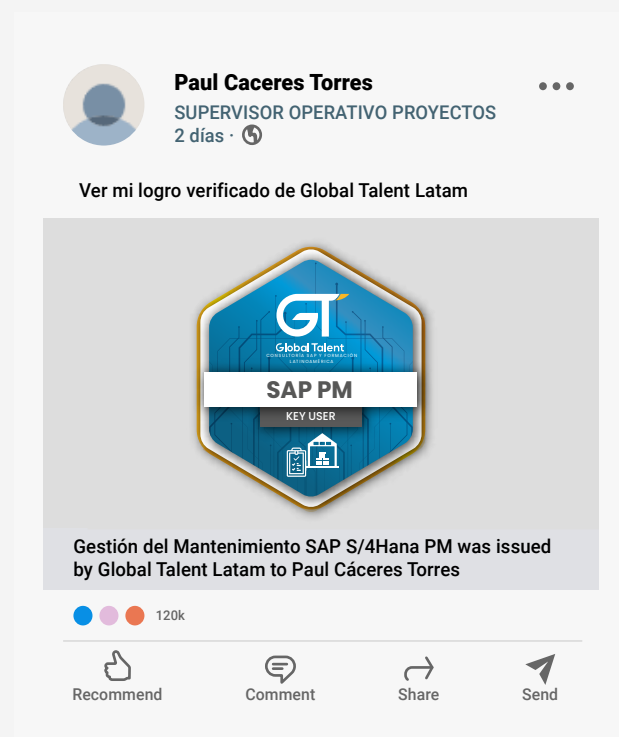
Paul Caceres Torres
SUPERVISOR OPERATIVO PROYECTOS
2 días ·

Ver mi logro verificado de Global Talent Latam

GT
Global Talent
CONSULTORIA SAP Y FORMACIÓN LATINOAMÉRICA
SAP PM
KEY USER

Gestión del Mantenimiento SAP S/4Hana PM was issued by Global Talent Latam to Paul Cáceres Torres

120k

Recommend
Comment
Share
Send